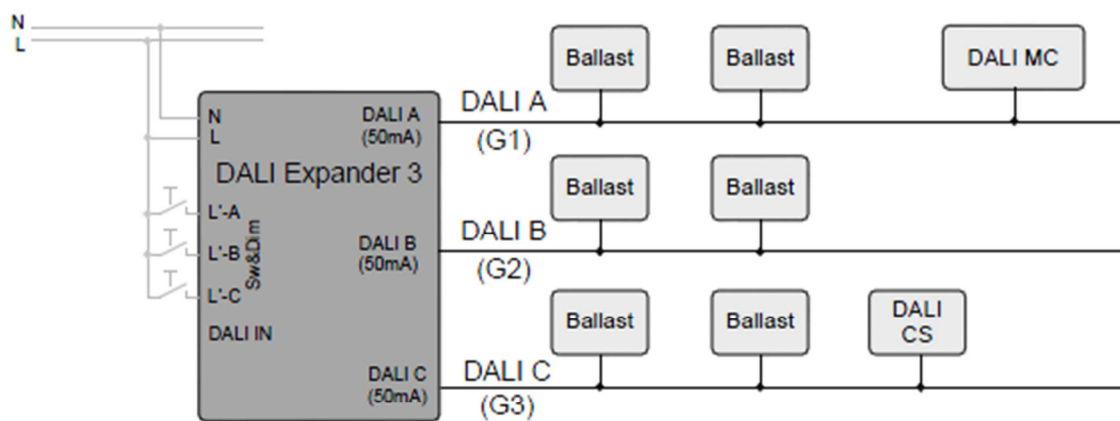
N
L

Ballast
Ballast
DALI MC

N
L
DALI A
(50mA)
DALI A
(G1)

DALI Expander 3

Ballast
Ballast

L'-A
L'-B
L'-C
Sw&Dim
DALI B
(50mA)
DALI B
(G2)

Ballast
Ballast
DALI
CS

DALI IN

DALI C
(50mA)
DALI C
(G3)